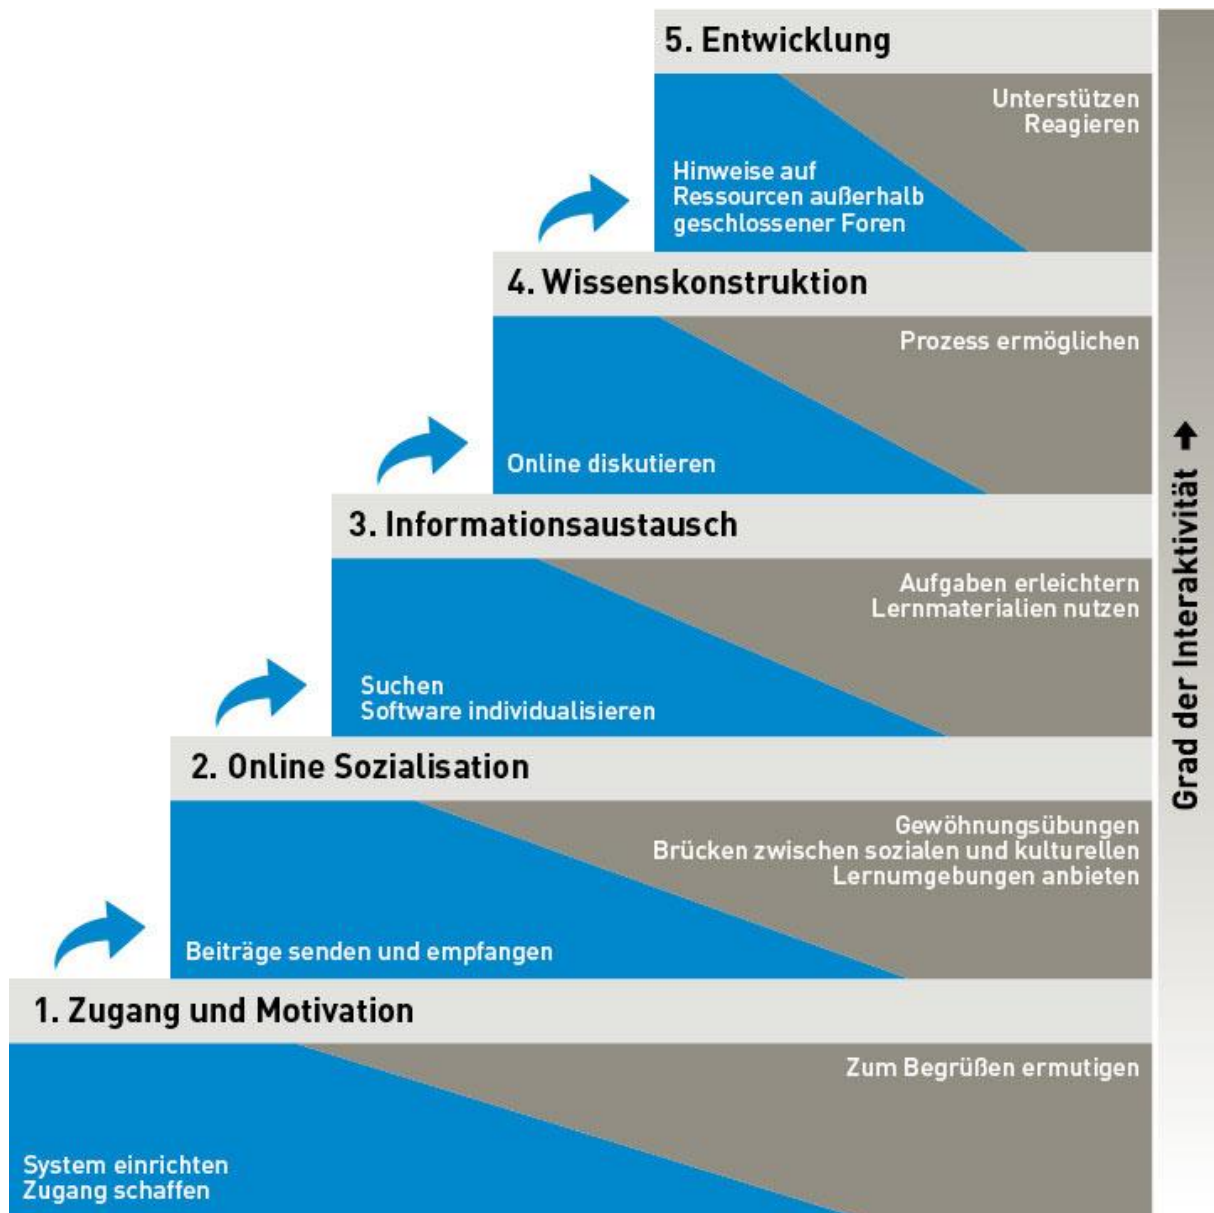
5. Entwicklung

Unterstützen
Reagieren

Hinweise auf Ressourcen außerhalb geschlossener Foren

4. Wissenskonstruktion

Prozess ermöglichen

Online diskutieren

3. Informationsaustausch

Aufgaben erleichtern
Lernmaterialien nutzen

Suchen
Software individualisieren

2. Online Sozialisation

Gewöhnungsübungen
Brücken zwischen sozialen und kulturellen Lernumgebungen anbieten

Beiträge senden und empfangen

1. Zugang und Motivation

Zum Begrüßen ermutigen

System einrichten
Zugang schaffen

Grad der Interaktivität